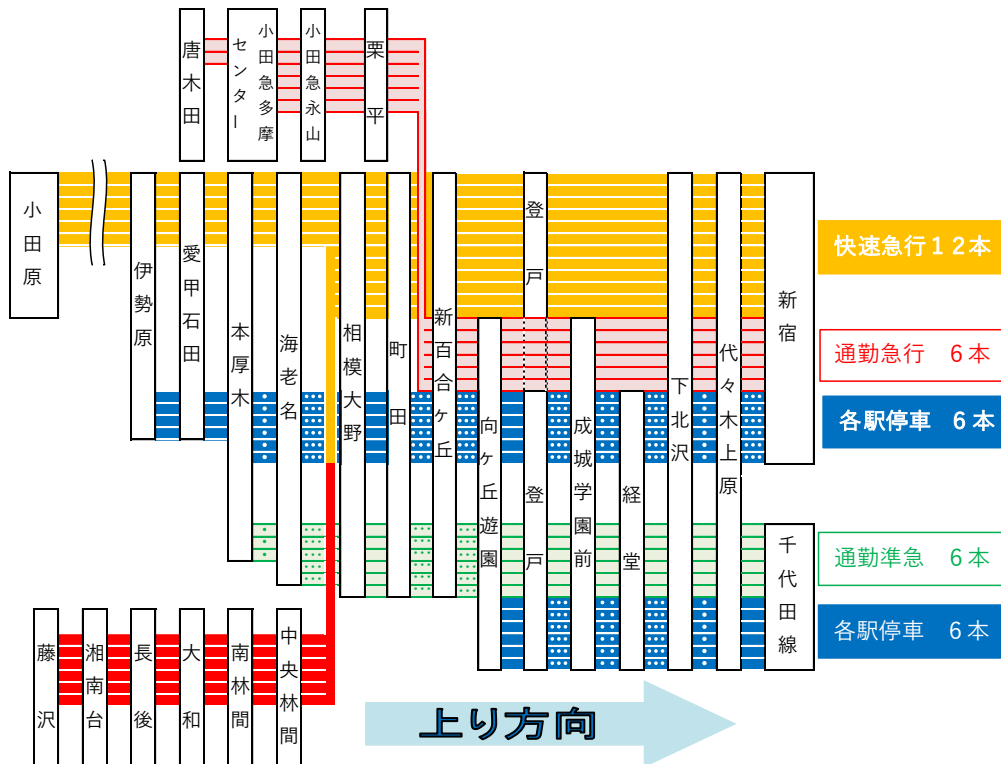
唐木田

小田急センター

小田急多摩

小田急永山

栗平

小田原

伊勢原

愛甲石田

本厚木

海老名

相模大野

町田

新百合ヶ丘

登戸

向ヶ丘遊園

登戸

成城学園前

経堂

下北沢

代々木上原

新宿

千代田線

快速急行１２本

通勤急行　６本

各駅停車　６本

通勤準急　６本

各駅停車　６本

藤沢

湘南台

長後

大和

南林間

中央林間

上り方向